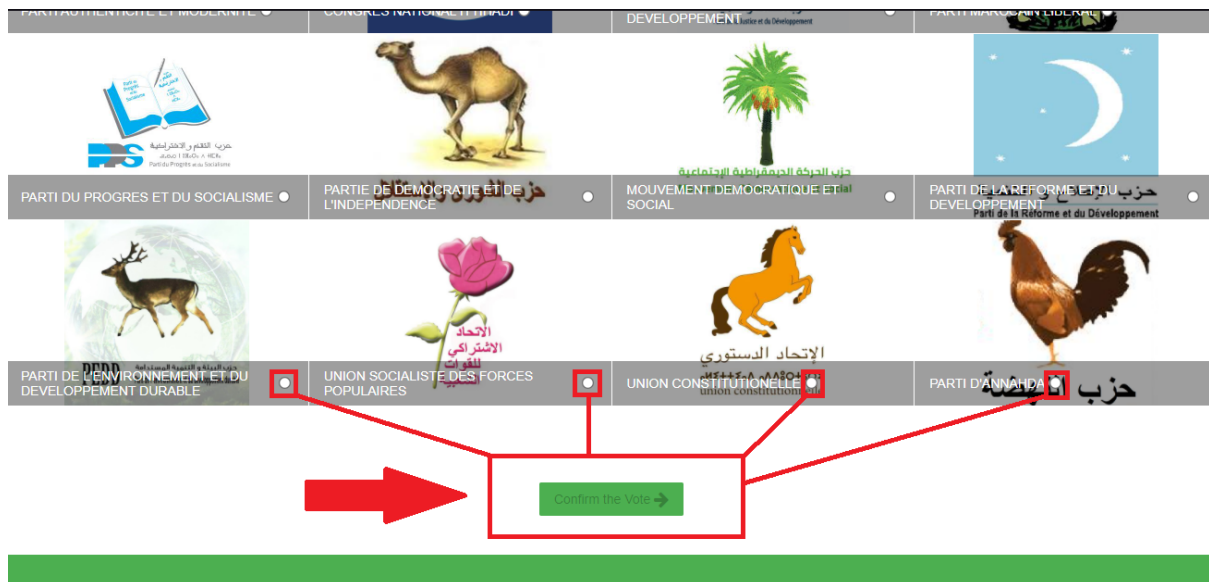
PARTI AUTHENTICITE ET MODERNITE
CONGRES NATIONAL ITTIHADI
DEVELOPPEMENT
PARTI MAROCAIN LIBERAL

حزب التقدم والاشتراكية
PPS
Parti du Progrès et du Socialisme
PARTI DU PROGRES ET DU SOCIALISME

حزب الشورى والاستقلال
PARTIE DE DEMOCRATIE ET DE L'INDEPENDENCE

حزب الحركة الديمقراطية الاجتماعية
MOUVEMENT DEMOCRATIQUE ET SOCIAL

حزب الإصلاح والتنمية
Parti de la Réforme et du Développement
PARTI DE LA REFORME ET DU DEVELOPPEMENT

PEDD
PARTI DE L'ENVIRONNEMENT ET DU DEVELOPPEMENT DURABLE

الاتحاد الاشتراكي للقوات الشعبية
UNION SOCIALISTE DES FORCES POPULAIRES

الإتحاد الدستوري
union constitutionnelle
UNION CONSTITUTIONELLE

حزب النهضة
PARTI D'ANNAHDA

Confirm the Vote